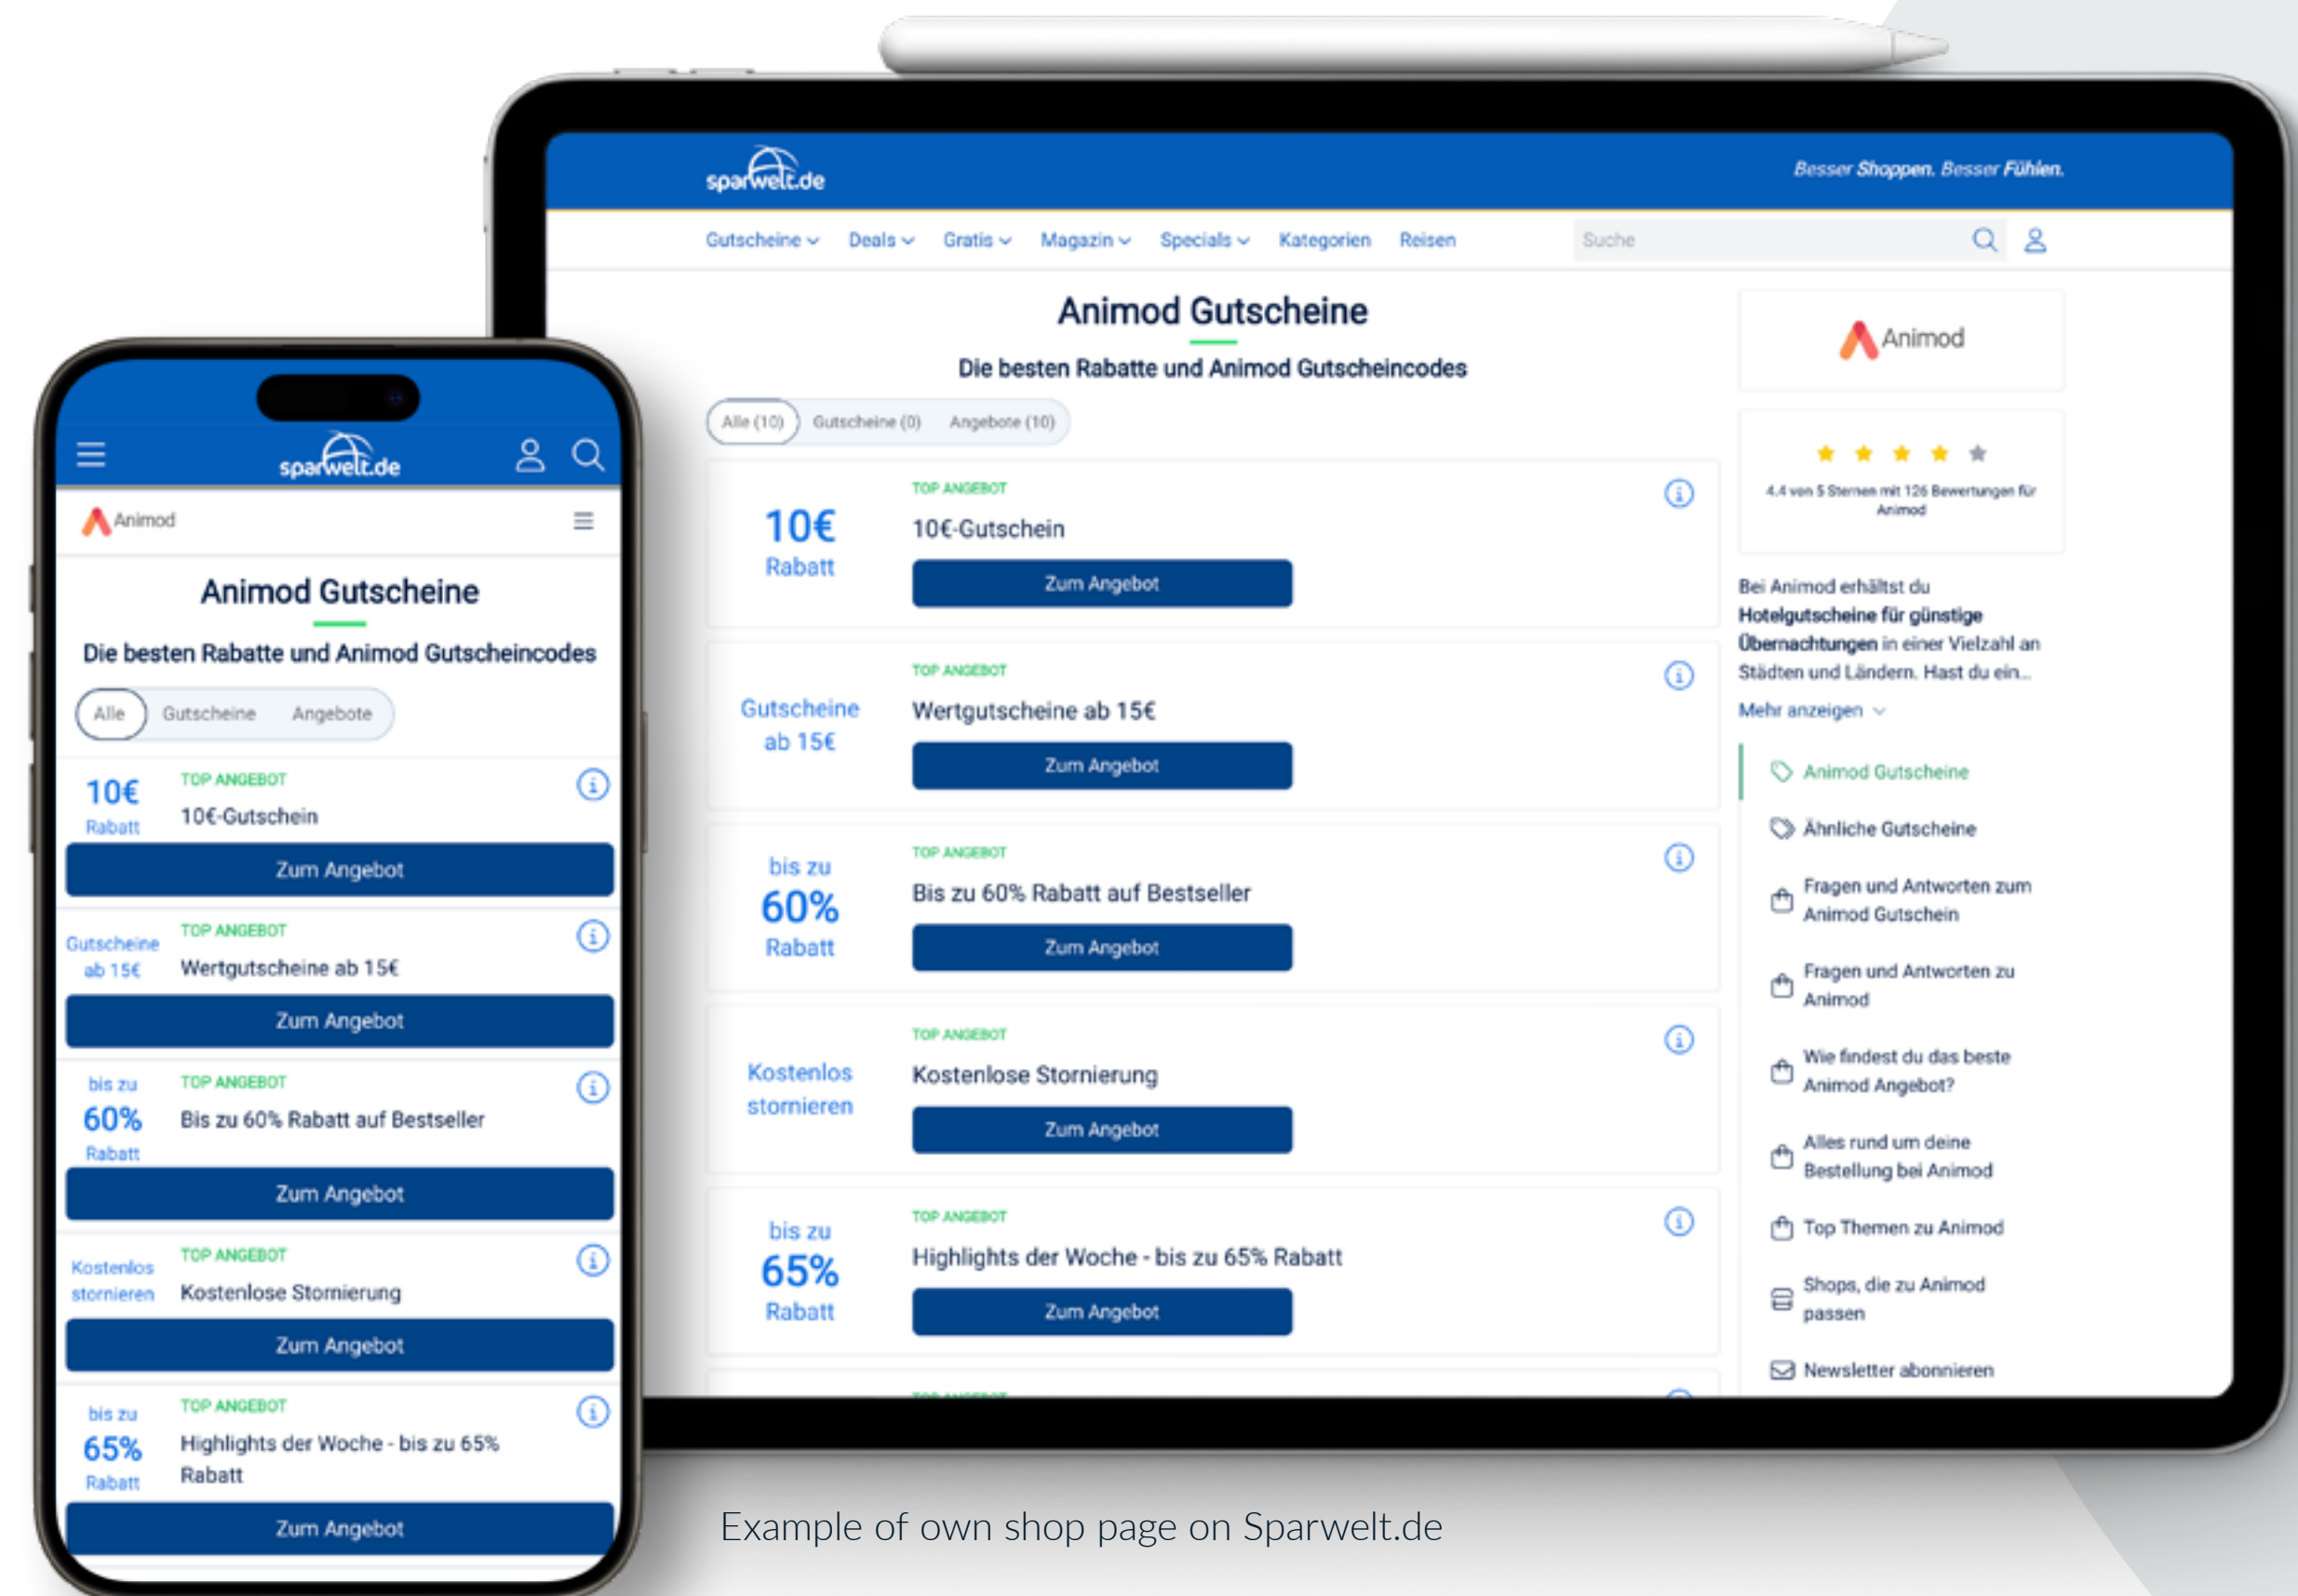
sparwelt.de

Besser Shoppen. Besser Fühlen.

Gutscheine Deals Gratis Magazin Specials Kategorien Reisen Suche

Animod Gutscheine

Die besten Rabatte und Animod Gutscheincodes

Alle (10) Gutscheine (0) Angebote (10)

10€ Rabatt
TOP ANGEBOT
10€-Gutschein
Zum Angebot

Gutscheine ab 15€
TOP ANGEBOT
Wertgutscheine ab 15€
Zum Angebot

bis zu 60% Rabatt
TOP ANGEBOT
Bis zu 60% Rabatt auf Bestseller
Zum Angebot

Kostenlos stornieren
TOP ANGEBOT
Kostenlose Stornierung
Zum Angebot

bis zu 65% Rabatt
TOP ANGEBOT
Highlights der Woche - bis zu 65% Rabatt
Zum Angebot

Animod

4,4 von 5 Sternen mit 126 Bewertungen für Animod

Bei Animod erhältst du **Hotelgutscheine für günstige Übernachtungen** in einer Vielzahl an Städten und Ländern. Hast du ein...

Mehr anzeigen

Animod Gutscheine
Ähnliche Gutscheine
Fragen und Antworten zum Animod Gutschein
Fragen und Antworten zu Animod
Wie findest du das beste Animod Angebot?
Alles rund um deine Bestellung bei Animod
Top Themen zu Animod
Shops, die zu Animod passen
Newsletter abonnieren

sparwelt.de

Animod

Animod Gutscheine

Die besten Rabatte und Animod Gutscheincodes

Alle Gutscheine Angebote

10€ Rabatt
TOP ANGEBOT
10€-Gutschein
Zum Angebot

Gutscheine ab 15€
TOP ANGEBOT
Wertgutscheine ab 15€
Zum Angebot

bis zu 60% Rabatt
TOP ANGEBOT
Bis zu 60% Rabatt auf Bestseller
Zum Angebot

Kostenlos stornieren
TOP ANGEBOT
Kostenlose Stornierung
Zum Angebot

bis zu 65% Rabatt
TOP ANGEBOT
Highlights der Woche - bis zu 65% Rabatt
Zum Angebot

Example of own shop page on Sparwelt.de